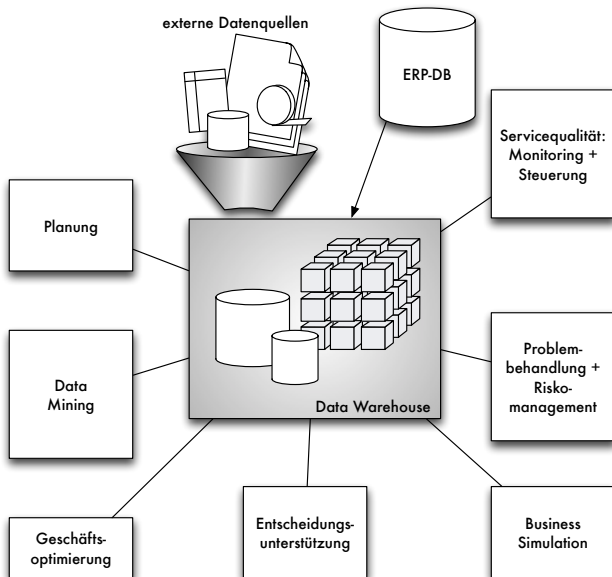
externe Datenquellen

ERP-DB

Servicequalität: Monitoring + Steuerung

Planung

Data Warehouse

Data Mining

Problembehandlung + Riskomanagement

Geschäftsoptimierung

Entscheidungsunterstützung

Business Simulation